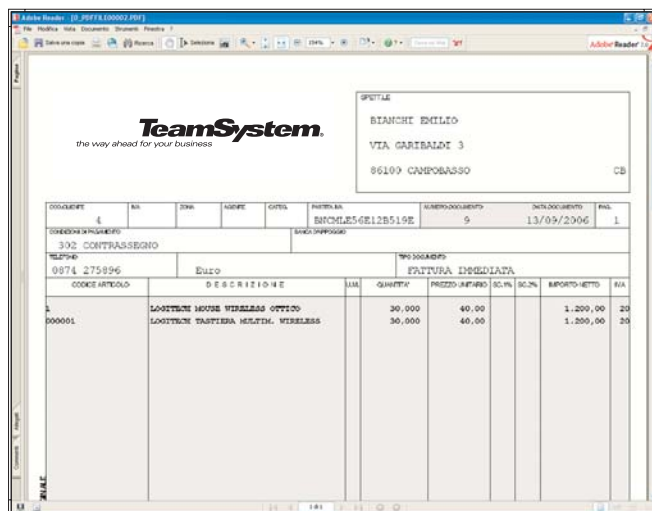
Adobe Reader - [0_PDFFE00002.PDF]

File Modifica Vista Documento Strumenti Finestra ?

Salva una copia Ricerca Seleziona 104%

Adobe Reader

Pagine

TeamSystem.
the way ahead for your business

SPETT.LE

BIANCHI EMILIO

VIA GARIBALDI 3

86100 CAMPOBASSO CB

| CODICLIENTE | | ZONA | AGENTE | CATEG. | PARTITA IVA | NUMERO DOCUMENTO | DATA DOCUMENTO | PAG. |
|---|---|---|---|---|---|---|---|---|
| 4 | | | | | BNCMLE56E12B519E | 9 | 13/09/2006 | 1 |

CONDIZIONI DI PAGAMENTO
302 CONTRASSEGNO

BANCA DI APPOGGIO

TELEFONO
0874 275896 Euro

TIPO DOCUMENTO
FATTURA IMMEDIATA

| CODICE ARTICOLO | DESCRIZIONE | U.M. | QUANTITA' | PREZZO UNITARIO | SC.1% | SC.2% | IMPORTO NETTO | IVA |
|---|---|---|---|---|---|---|---|---|
| 1 | LOGITECH MOUSE WIRELESS OTTICO | | 30,000 | 40,00 | | | 1.200,00 | 20 |
| 000001 | LOGITECH TASTIERA MULTIM. WIRELESS | | 30,000 | 40,00 | | | 1.200,00 | 20 |

1 di 1